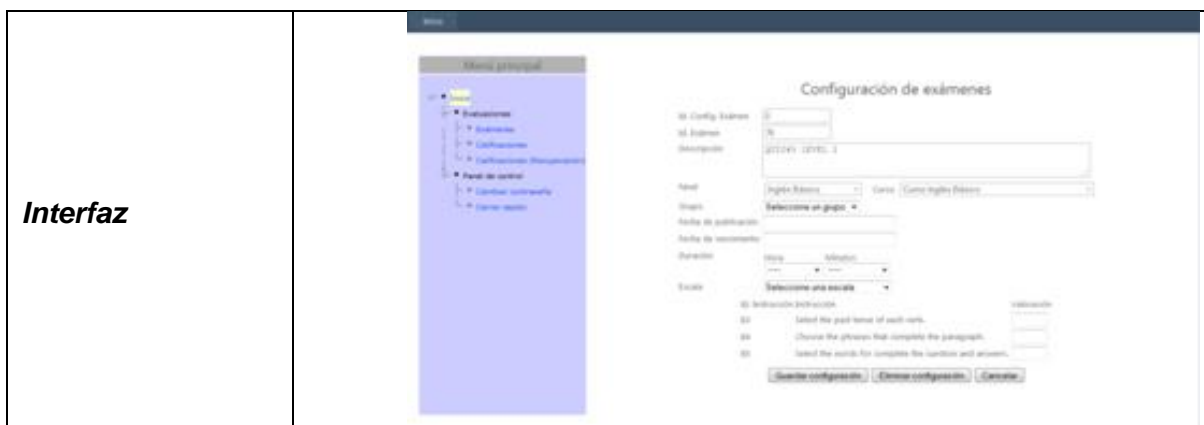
Interfaz

Menú

Menú principal

Inicio
Evaluaciones
Exámenes
Calificaciones
Calificaciones (Recuperación)
Panel de control
Cambiar contraseña
Cerrar sesión

Configuración de exámenes

Id. Config. Examen: 3
Id. Examen: 76
Descripción: QUIZ#1 LEVEL 1

Nivel: Inglés Básico
Curso: Curso Inglés Básico
Grupo: Seleccione un grupo
Fecha de publicación:
Fecha de vencimiento:
Duración: Hora Minutos
Escala: Seleccione una escala

Id. Instrucción Instrucción Valoración
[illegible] Select the past tense of each verb.
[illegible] Choose the phrases that complete the paragraph.
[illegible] Select the words for complete the question and answers.

Guardar configuración | Eliminar configuración | Cancelar